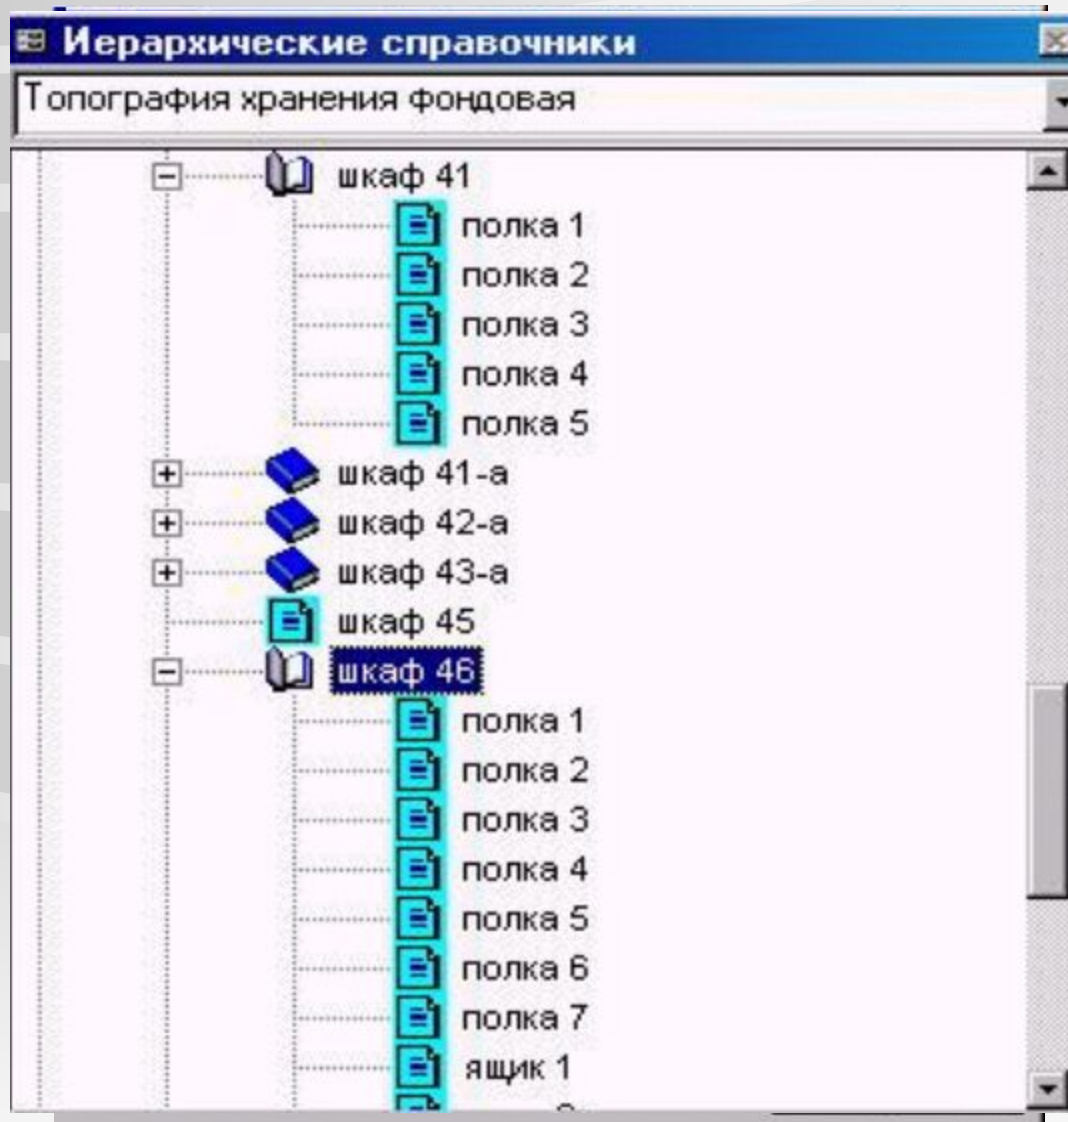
Иерархические справочники

Топография хранения фондовая

шкаф 41
полка 1
полка 2
полка 3
полка 4
полка 5
шкаф 41-а
шкаф 42-а
шкаф 43-а
шкаф 45
шкаф 46
полка 1
полка 2
полка 3
полка 4
полка 5
полка 6
полка 7
ящик 1
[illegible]